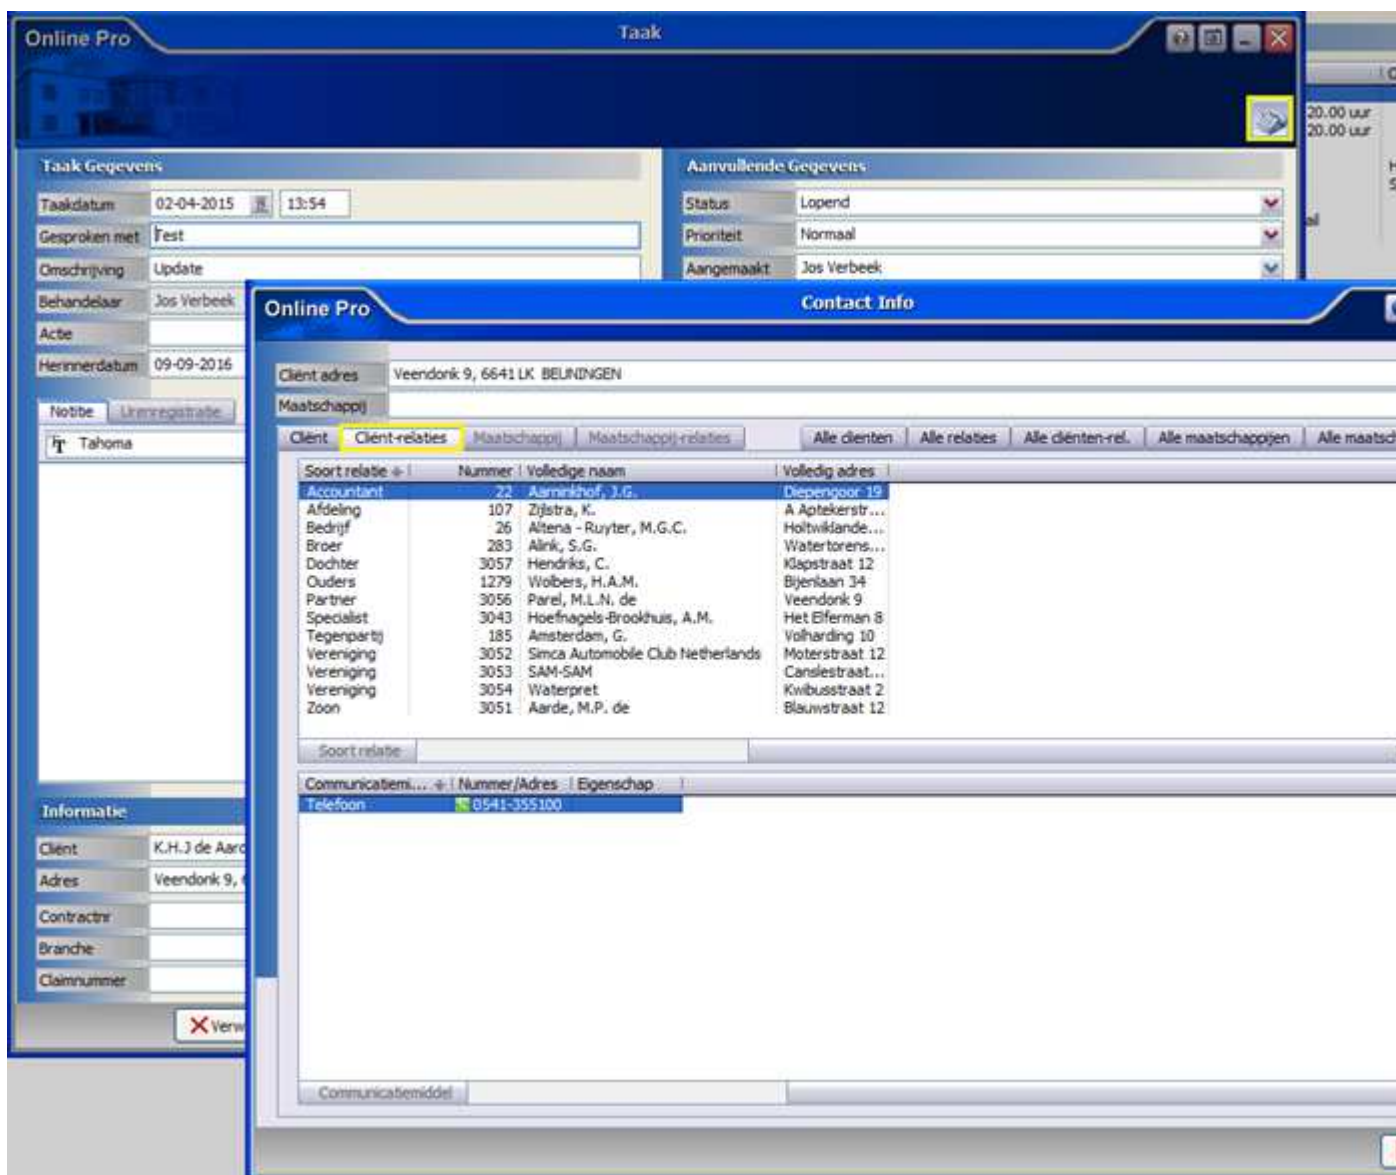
Online Pro

Taak

20.00 uur
20.00 uur

Taak Gegevens

Taakdatum 02-04-2015 13:54
Gesproken met Test
Omschrijving Update
Behandelaar Jos Verbeek
Actie
Herinnerdatum 09-09-2016

Notitie Urenregistratie

Tahoma

Informatie

Cliënt K.H.J de Aard
Adres Veendonk 9,
Contractnr
Branche
Claimnummer

Verw

Aanvullende Gegevens

Status Lopend
Prioriteit Normaal
Aangemaakt Jos Verbeek

Online Pro

Contact Info

Cliënt adres Veendonk 9, 6641 LK BEUNINGEN
Maatschappij

Cliënt Cliënt-relaties Maatschappij Maatschappij-relaties

Alle cliënten Alle relaties Alle cliënten-rel. Alle maatschappijen Alle maatsch

| Soort relatie | Nummer | Volledige naam | Volledig adres |
|---|---|---|---|
| Accountant | 22 | Aarninkhof, J.G. | Diepengoor 19 |
| Afdeling | 107 | Zijlstra, K. | A Aptekerstr… |
| Bedrijf | 26 | Altena - Ruyter, M.G.C. | Holtwiklande… |
| Broer | 283 | Alink, S.G. | Watertorens… |
| Dochter | 3057 | Hendriks, C. | Klapstraat 12 |
| Ouders | 1279 | Wolbers, H.A.M. | Bijenlaan 34 |
| Partner | 3056 | Parel, M.L.N. de | Veendonk 9 |
| Specialist | 3043 | Hoefnagels-Brookhuis, A.M. | Het Elferman 8 |
| Tegenpartij | 185 | Amsterdam, G. | Volharding 10 |
| Vereniging | 3052 | Simca Automobile Club Netherlands | Moterstraat 12 |
| Vereniging | 3053 | SAM-SAM | Canslestraat… |
| Vereniging | 3054 | Waterpret | Kwibusstraat 2 |
| Zoon | 3051 | Aarde, M.P. de | Blauwstraat 12 |

Soort relatie

| Communicatiemi… | Nummer/Adres | Eigenschap |
|---|---|---|
| Telefoon | 0541-355100 | |

Communicatiemiddel